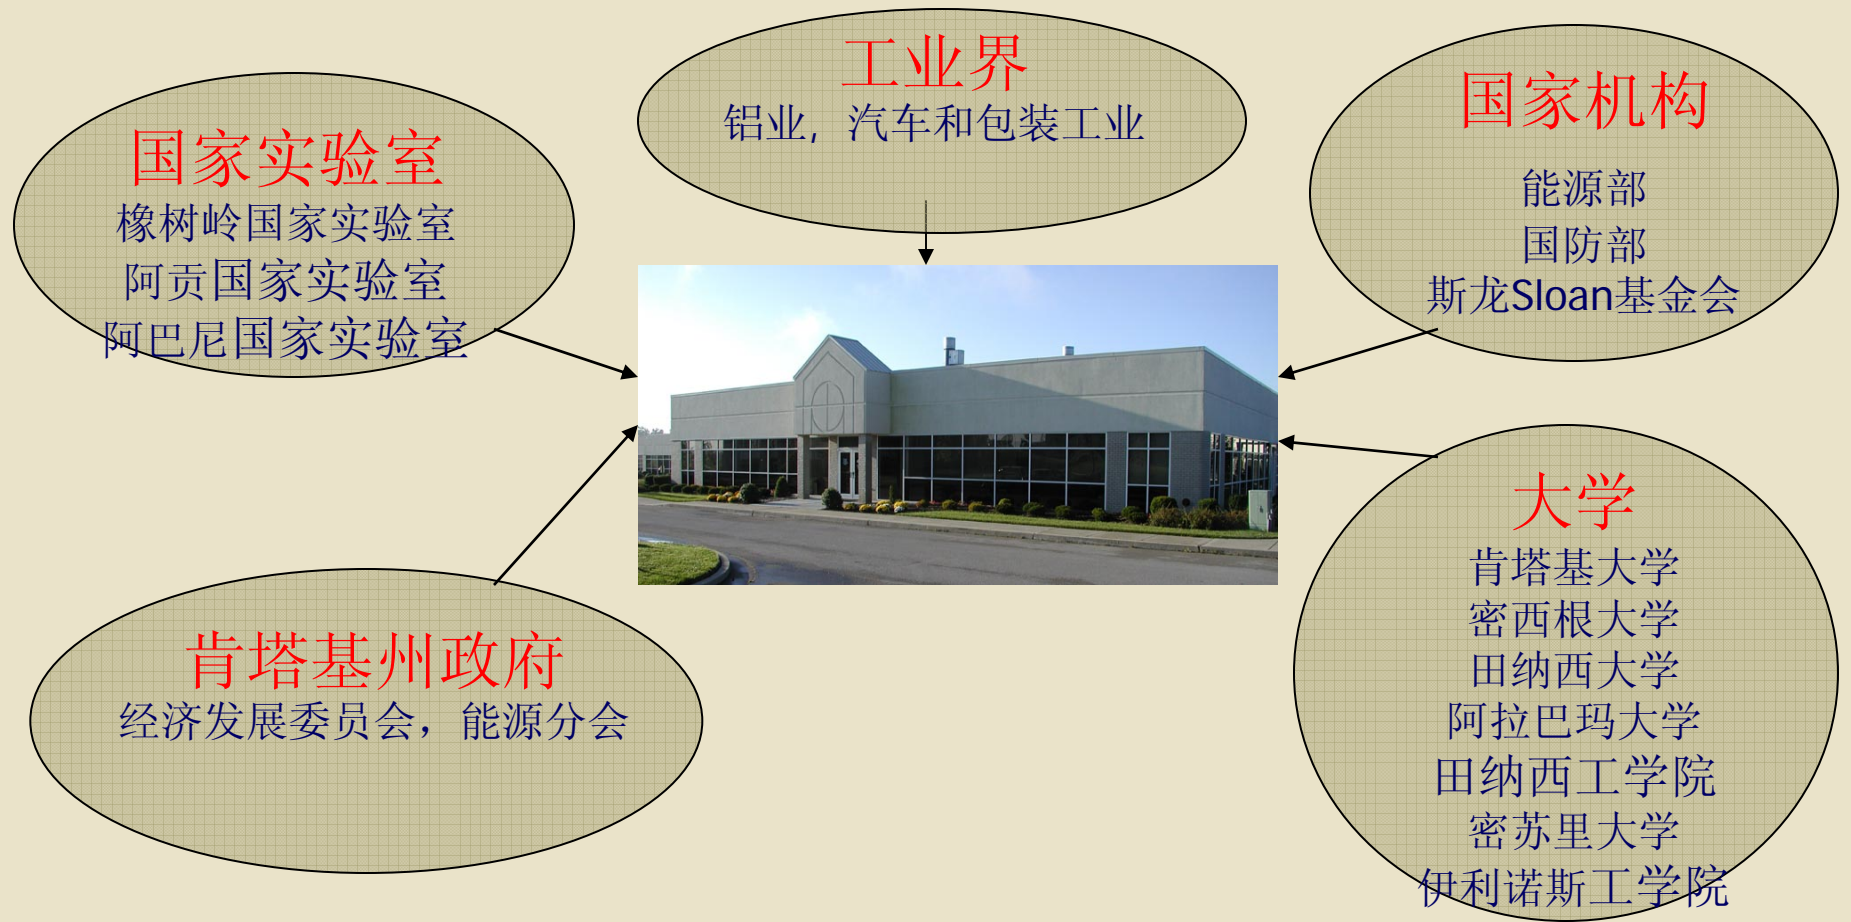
工业界
铝业，汽车和包装工业

国家实验室
橡树岭国家实验室
阿贡国家实验室
阿巴尼国家实验室

国家机构
能源部
国防部
斯龙Sloan基金会

大学
肯塔基大学
密西根大学
田纳西大学
阿拉巴玛大学
田纳西工学院
密苏里大学
伊利诺斯工学院

肯塔基州政府
经济发展委员会，能源分会